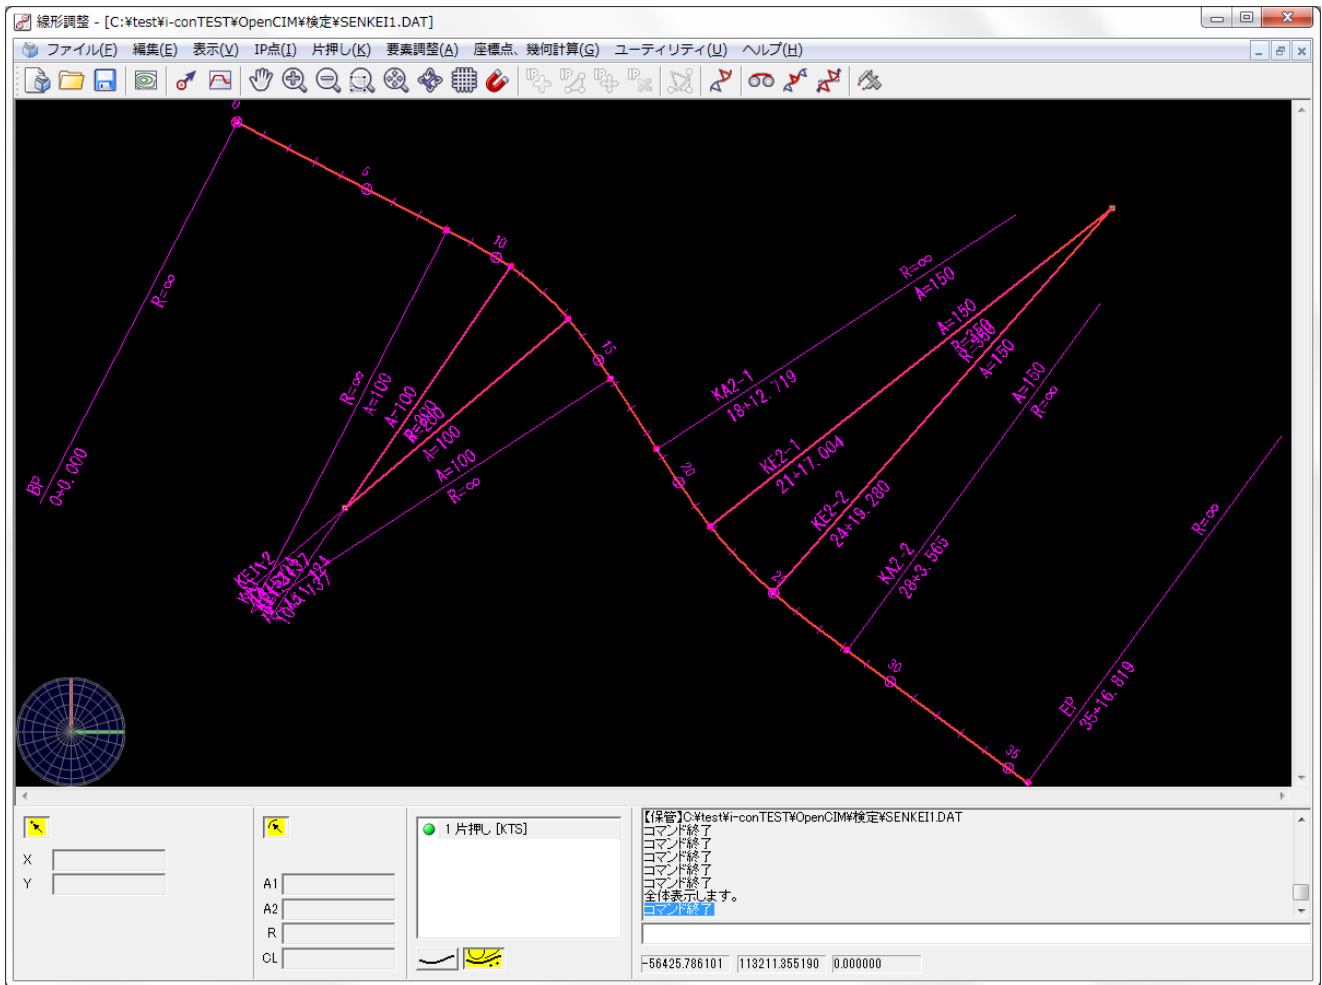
線形調整 - [C:¥test¥i-conTEST¥OpenCIM¥検定¥SENKEI1.DAT]

ファイル(F) 編集(E) 表示(V) IP点(I) 片押し(K) 要素調整(A) 座標点、幾何計算(G) ユーティリティ(U) ヘルプ(H)

0
5
10
15
20
25
30
35

R=∞
BP
0+0.000

R=∞
A=100
A=100
R=200
R=200
A=100
A=100
R=∞

KE1-2
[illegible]

R=∞
A=150
KA2-1
18+12.719
A=150
R=350
R=350
A=150
KE2-1
21+17.004
KE2-2
24+19.280
A=150
R=∞
KA2-2
28+3.565
R=∞
EP
35+16.819

X
Y

A1
A2
R
CL

1 片押し [KTS]

【保管】C:¥test¥i-conTEST¥OpenCIM¥検定¥SENKEI1.DAT
コマンド終了
コマンド終了
コマンド終了
コマンド終了
コマンド終了
全体表示します。
コマンド終了

-56425.786101 113211.355190 0.000000